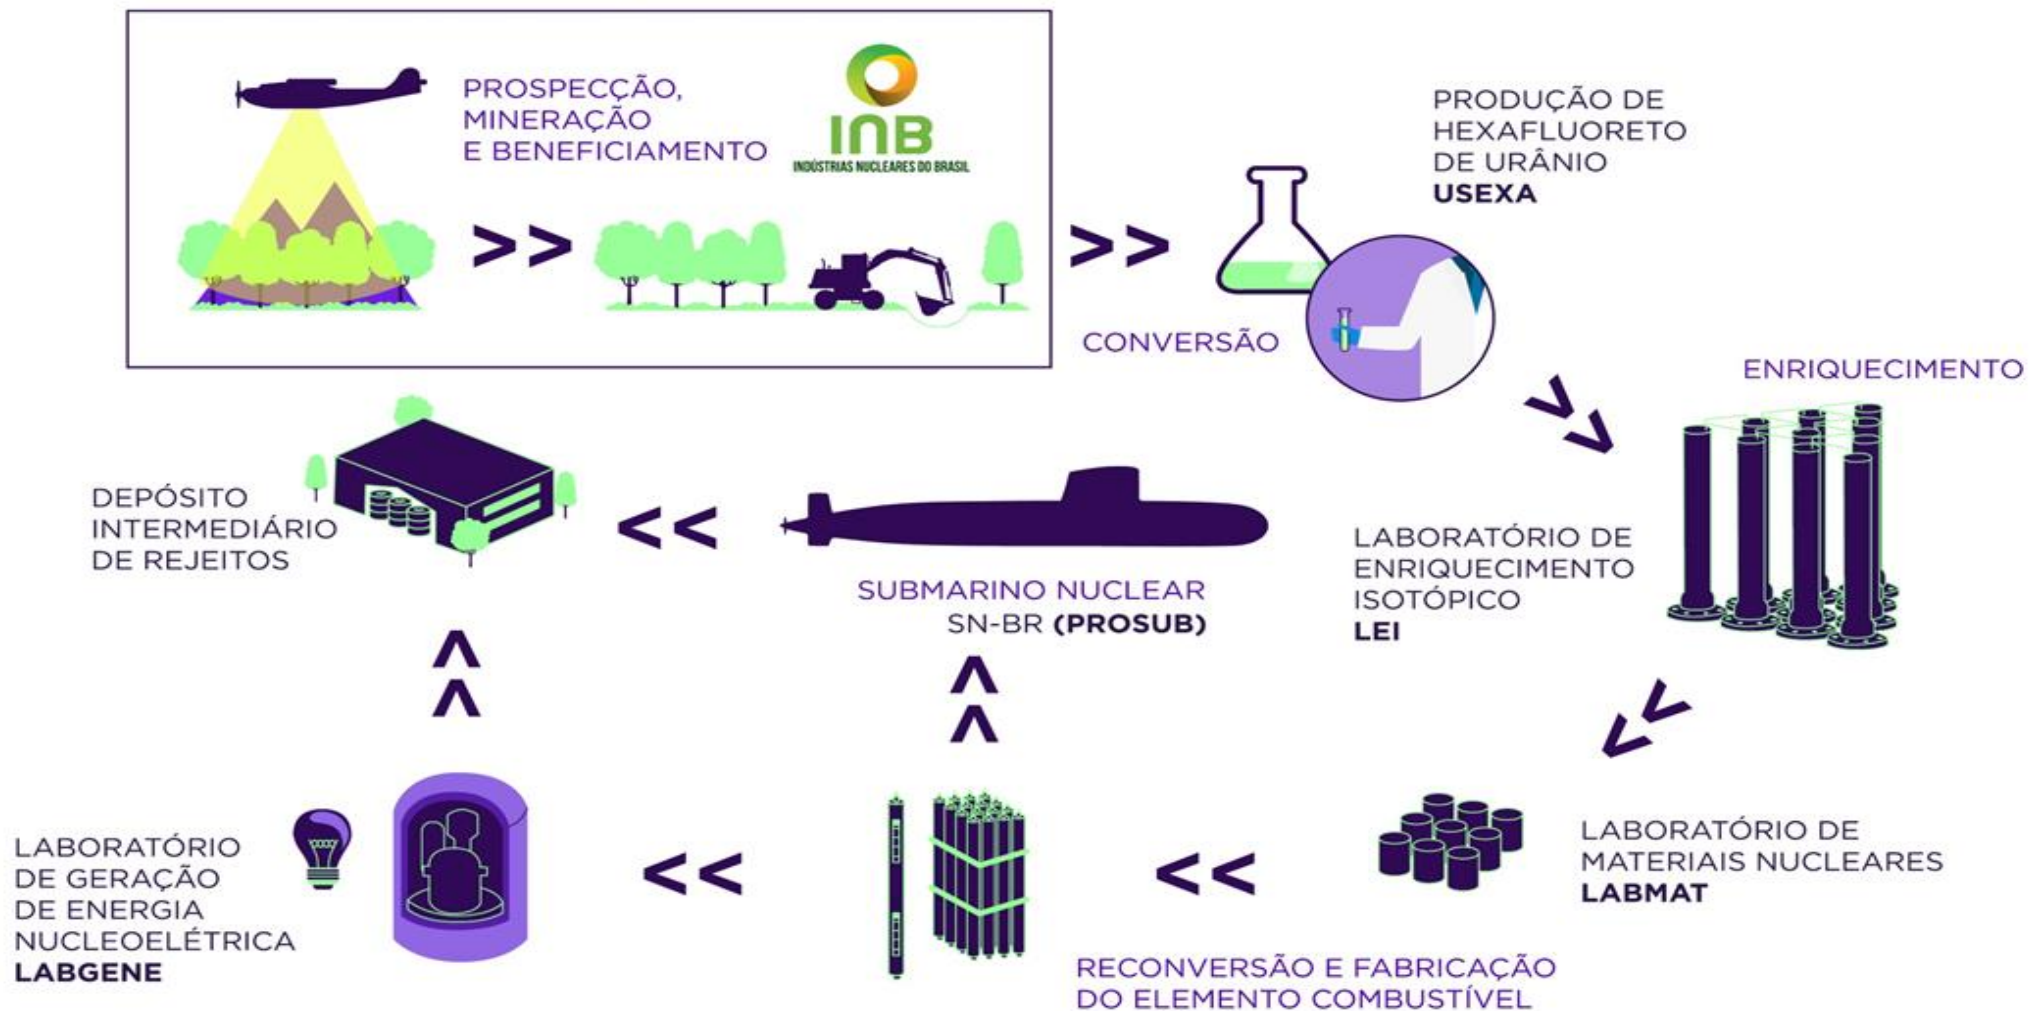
PROSPECÇÃO, MINERAÇÃO E BENEFICIAMENTO

INB
INDÚSTRIAS NUCLEARES DO BRASIL

PRODUÇÃO DE HEXAFLUORETO DE URÂNIO
USEXA

CONVERSÃO

ENRIQUECIMENTO

DEPÓSITO INTERMEDIÁRIO DE REJEITOS

SUBMARINO NUCLEAR
SN-BR (PROSUB)

LABORATÓRIO DE ENRIQUECIMENTO ISOTÓPICO
LEI

LABORATÓRIO DE GERAÇÃO DE ENERGIA NUCLEOELÉTRICA
LABGENE

LABORATÓRIO DE MATERIAIS NUCLEARES
LABMAT

RECONVERSÃO E FABRICAÇÃO DO ELEMENTO COMBUSTÍVEL